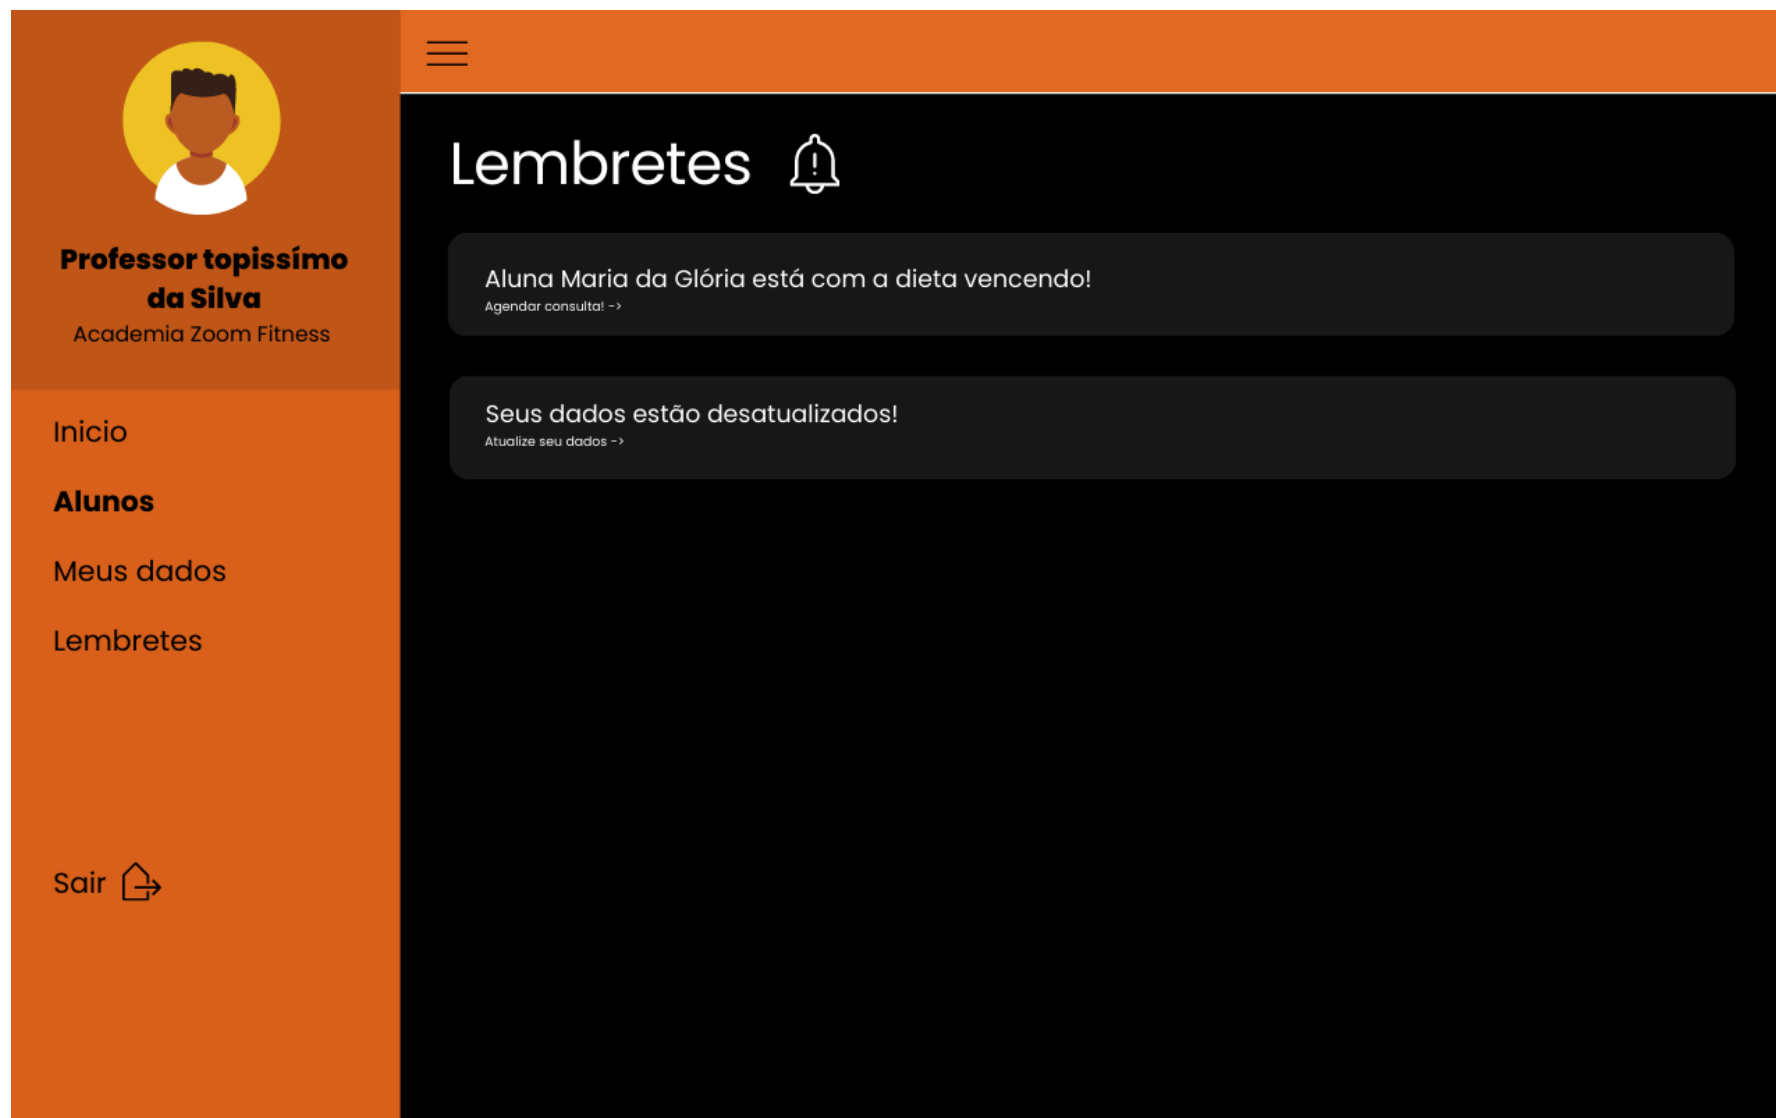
Professor topissímo da Silva
Academia Zoom Fitness

Inicio

Alunos

Meus dados

Lembretes

Sair

Lembretes

Aluna Maria da Glória está com a dieta vencendo!
Agendar consulta! ->

Seus dados estão desatualizados!
Atualize seu dados ->